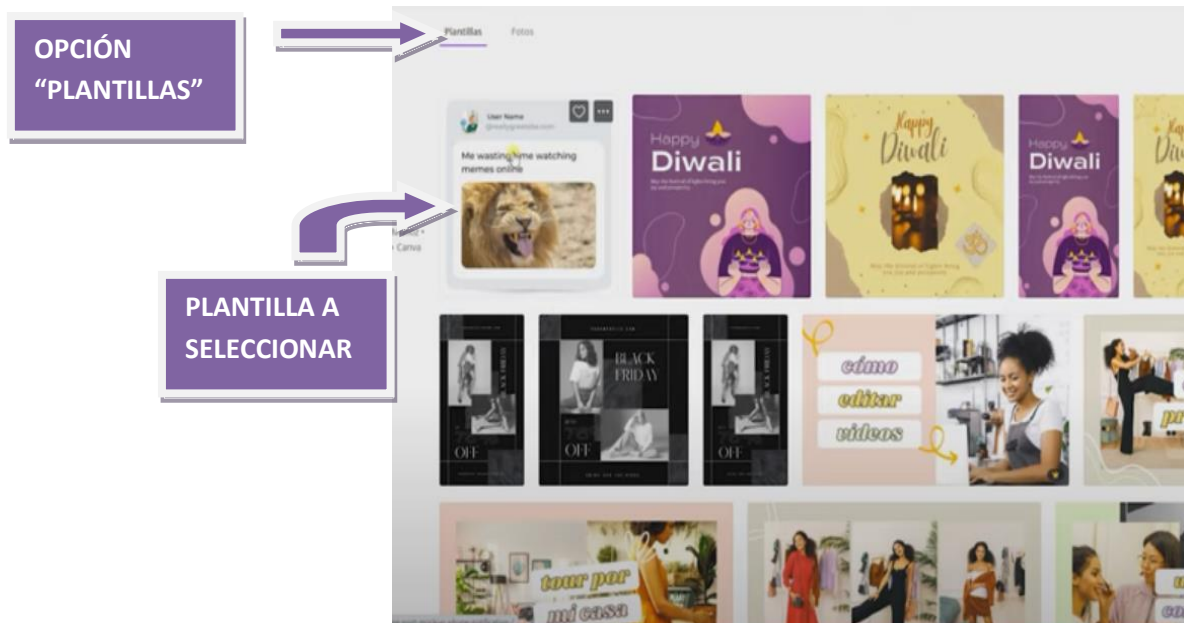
OPCIÓN "PLANTILLAS"

Plantillas Fotos

User Name

Me wasting time watching memes online

Canva

PLANTILLA A SELECCIONAR

Happy Diwali

Happy Diwali

Happy Diwali

BLACK FRIDAY

OFF

OFF

OFF

cómo editar videos

tour por mi casa